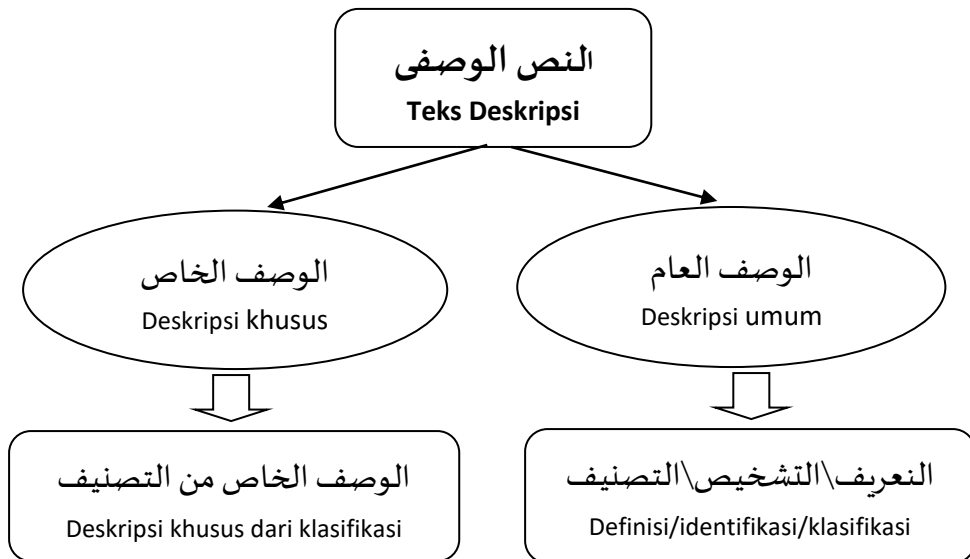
النص الوصفى
Teks Deskripsi

الوصف العام
Deskripsi umum

الوصف الخاص
Deskripsi khusus

النعريف\التشخيص\التصنيف
Definisi/identifikasi/klasifikasi

الوصف الخاص من التصنيف
Deskripsi khusus dari klasifikasi